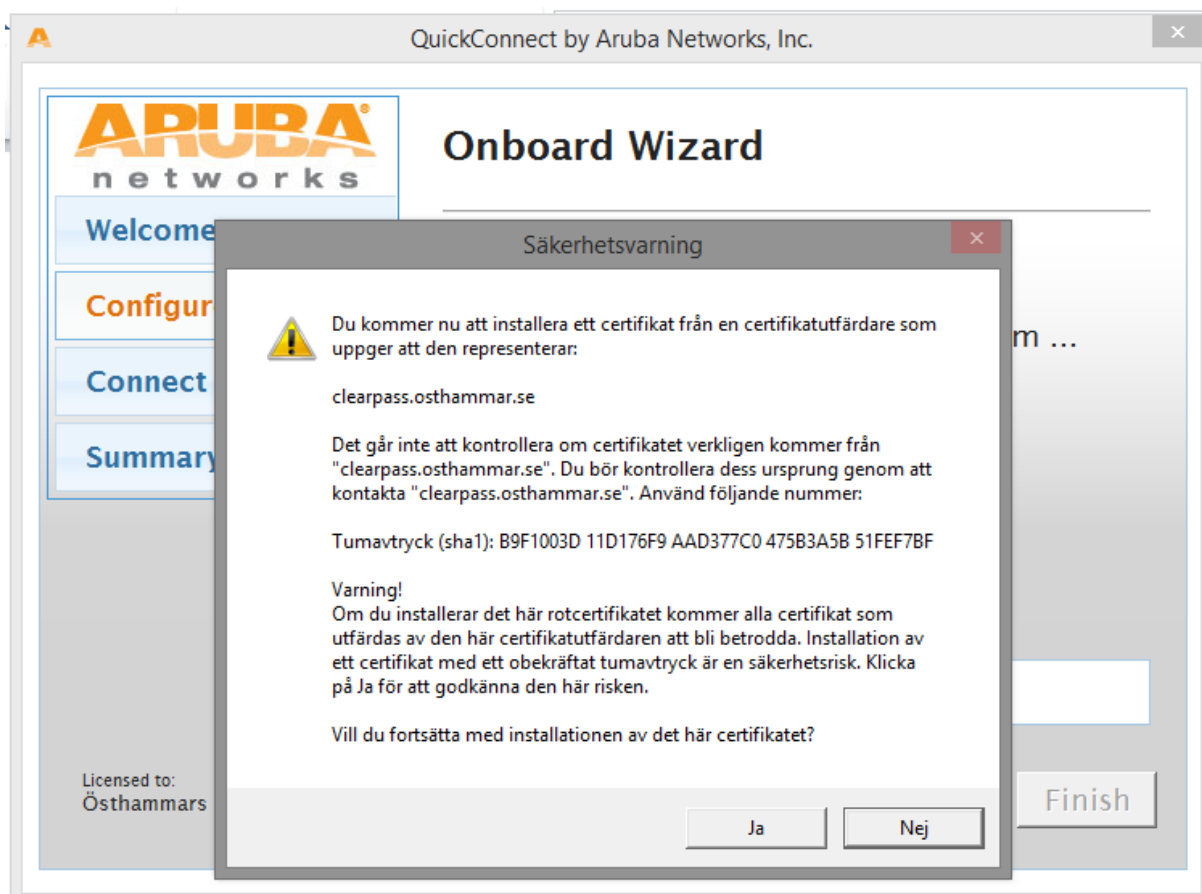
QuickConnect by Aruba Networks, Inc.

ARUBA networks

Onboard Wizard

Welcome

Configur

Connect

Summary

m ...

Licensed to:
Östhammars

Finish

Säkerhetsvarning

Du kommer nu att installera ett certifikat från en certifikatutfärdare som uppger att den representerar:

clearpass.osthammar.se

Det går inte att kontrollera om certifikatet verkligen kommer från "clearpass.osthammar.se". Du bör kontrollera dess ursprung genom att kontakta "clearpass.osthammar.se". Använd följande nummer:

Tumavtryck (sha1): B9F1003D 11D176F9 AAD377C0 475B3A5B 51FEF7BF

Varning!
Om du installerar det här rotcertifikatet kommer alla certifikat som utfärdas av den här certifikatutfärdaren att bli betrodda. Installation av ett certifikat med ett obekräftat tumavtryck är en säkerhetsrisk. Klicka på Ja för att godkänna den här risken.

Vill du fortsätta med installationen av det här certifikatet?

Ja

Nej